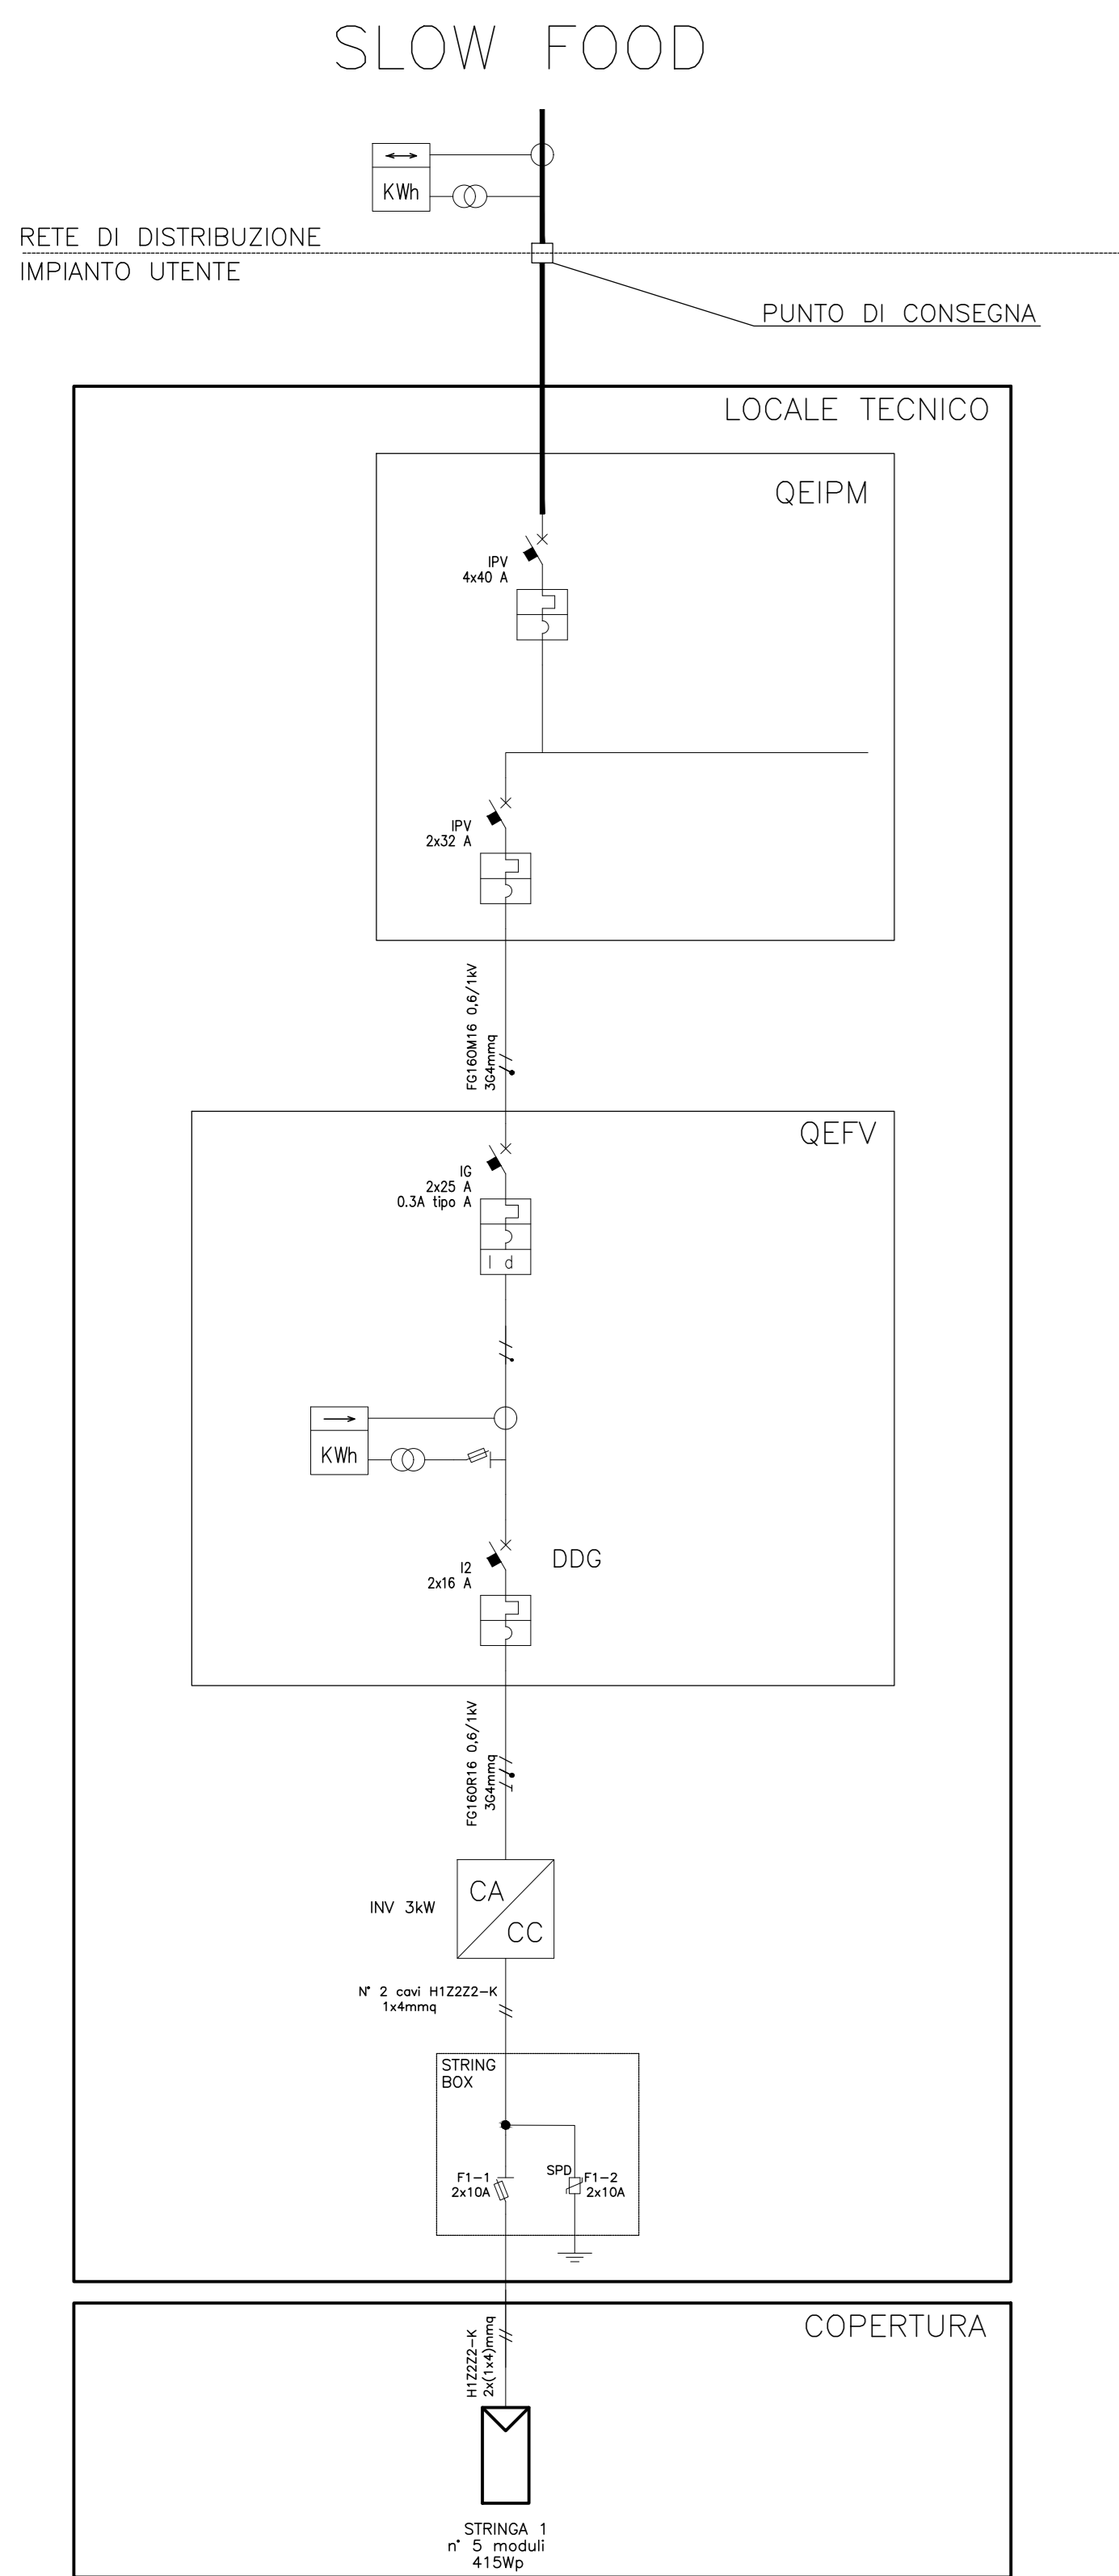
SLOW FOOD

KWh

RETE DI DISTRIBUZIONE
IMPIANTO UTENTE

PUNTO DI CONSEGNA

LOCALE TECNICO

QEIPM

IPV
4x40 A

IPV
2x32 A

FG16OM16 0,6/1kV
3G4mmq

QEFV

IG
2x25 A
0.3A tipo A

I d

KWh

I2
2x16 A

DDG

FG16OR16 0,6/1kV
3G4mmq

INV 3kW

CA
CC

N° 2 cavi H1Z2Z2-K
1x4mmq

STRING
BOX

F1-1
2x10A

SPD

F1-2
2x10A

COPERTURA

H1Z2Z2-K
2x(1x4)mmq

STRINGA 1
n° 5 moduli
415Wp